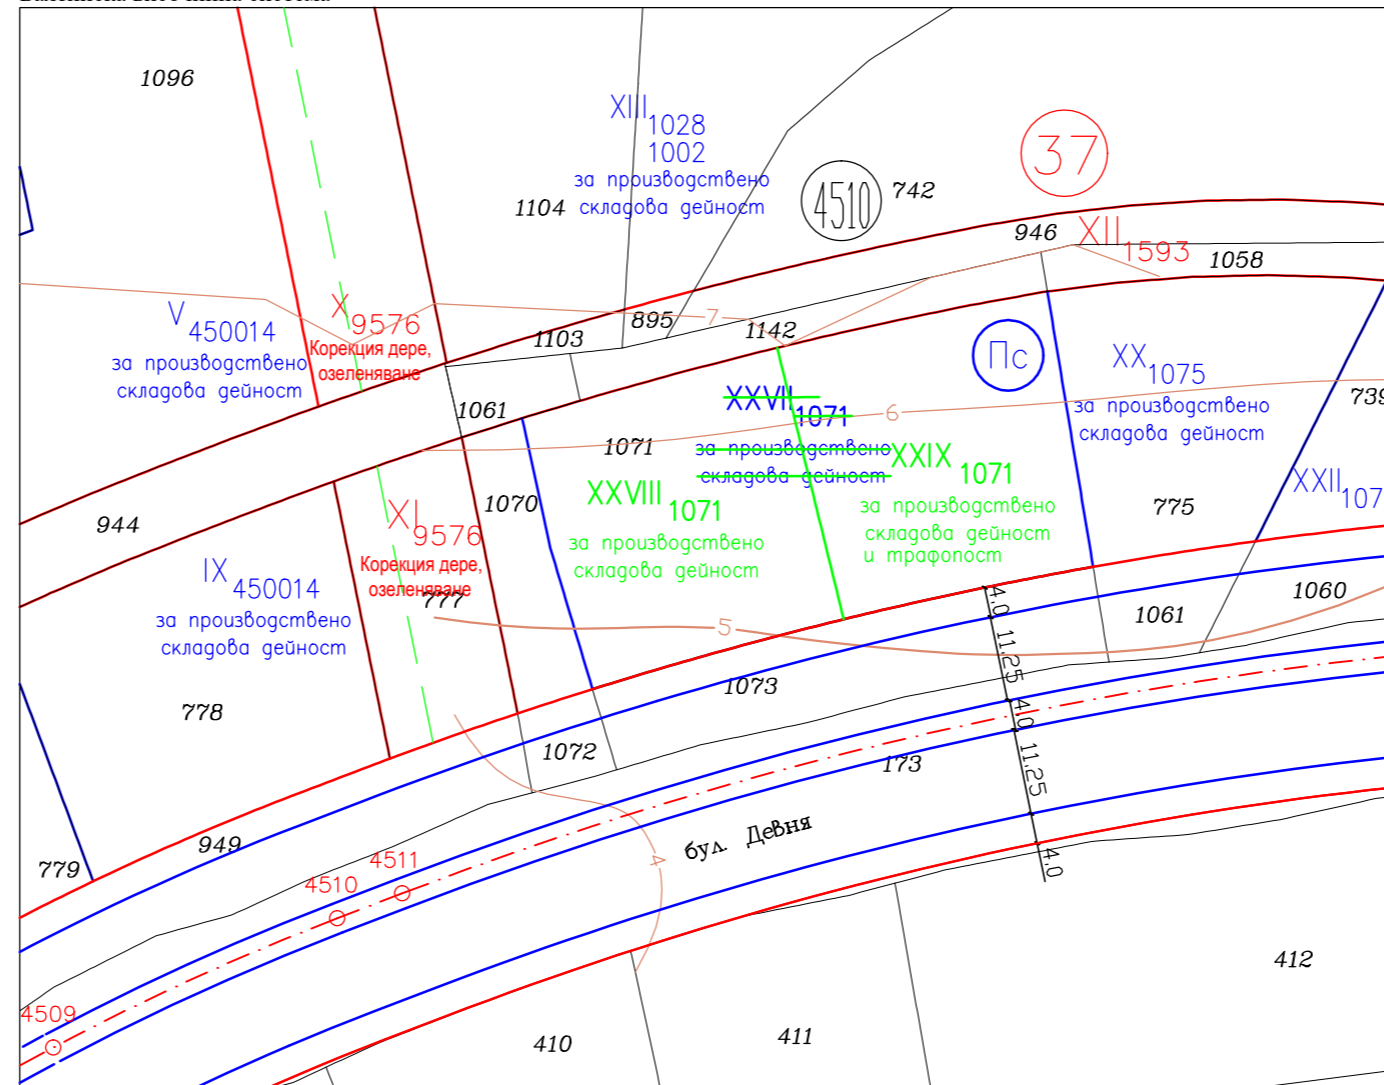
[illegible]

1096

XIII 1028
1002
за производствено
1104 складова дейност

4510

742

37

946 XII 1593 1058

V 450014
за производствено
складова дейност

X 9576
Корекция дере,
озеленяване

1103

895

7

1142

Пс

XX 1075
за производствено
складова дейност

739

1061

XXVII 1071

6

1071

за производствено
складова дейност

XXIX 1071
за производствено
складова дейност
и трафопост

944

XI 9576
Корекция дере,
озеленяване

1070

XXVIII 1071
за производствено
складова дейност

775

XXII 107

IX 450014
за производствено
складова дейност

777

5

1060

1061

4.0

11.25

4.0

11.25

4.0

778

1073

1072

173

949

4511

4510

бул. Девня

4

779

4509

410

411

412